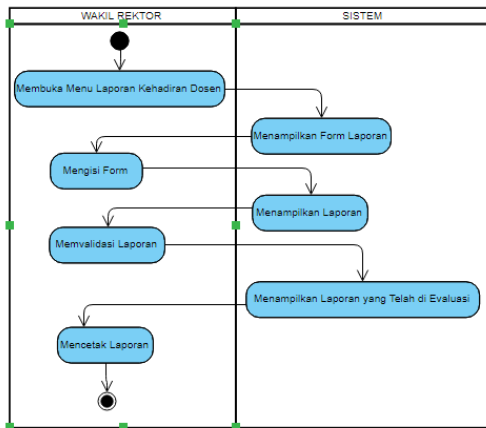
WAKIL REKTOR

SISTEM

Membuka Menu Laporan Kehadiran Dosen

Menampilkan Form Laporan

Mengisi Form

Menampilkan Laporan

Memvalidasi Laporan

Menampilkan Laporan yang Telah di Evaluasi

Mencetak Laporan